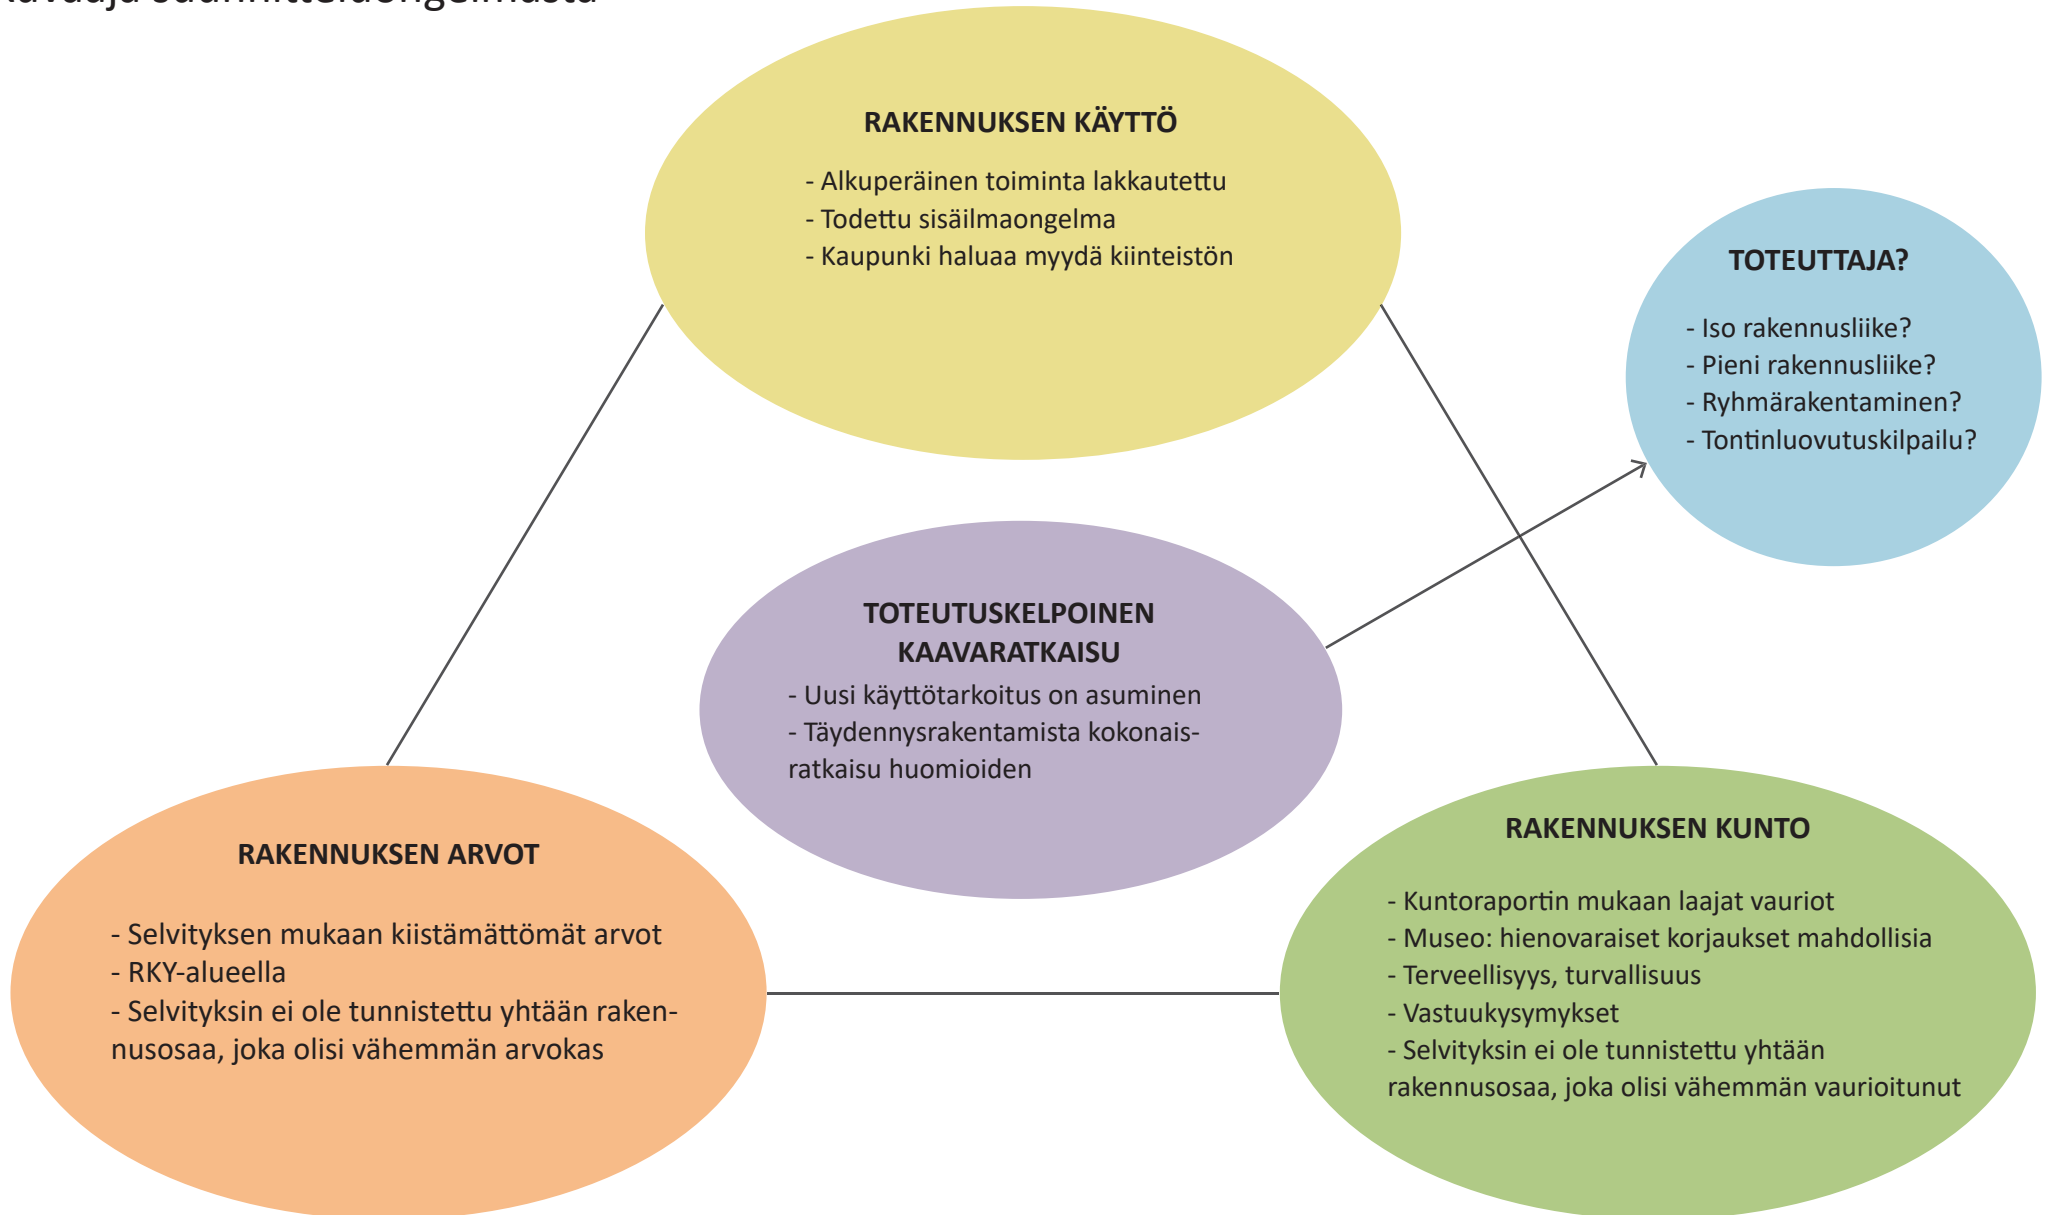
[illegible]

RAKENNUKSEN KÄYTTÖ

- Alkuperäinen toiminta lakkautettu
- Todettu sisäilmaongelma
- Kaupunki haluaa myydä kiinteistön

TOTEUTTAJA?

- Iso rakennusliike?
- Pieni rakennusliike?
- Ryhmärakentaminen?
- Tontinluovutuskilpailu?

TOTEUTUSKELPOINEN KAAVARATKAISU

- Uusi käyttötarkoitus on asuminen
- Täydennysrakentamista kokonaisratkaisu huomioiden

RAKENNUKSEN ARVOT

- Selvityksen mukaan kiistämättömät arvot
- RKY-alueella
- Selvityksin ei ole tunnistettu yhtään rakennusosaa, joka olisi vähemmän arvokas

RAKENNUKSEN KUNTO

- Kuntoraportin mukaan laajat vauriot
- Museo: hienovaraiset korjaukset mahdollisia
- Terveellisyys, turvallisuus
- Vastuukysymykset
- Selvityksin ei ole tunnistettu yhtään rakennusosaa, joka olisi vähemmän vaurioitunut